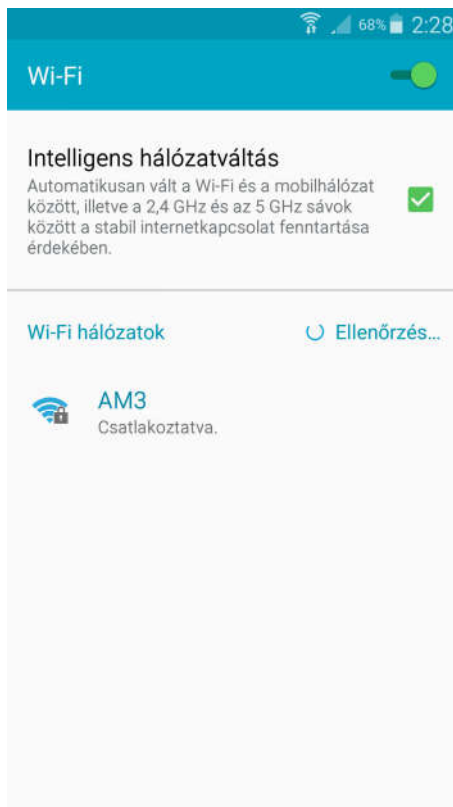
68% 2:28

Wi-Fi

Intelligens hálózatváltás
Automatikusan vált a Wi-Fi és a mobilhálózat között, illetve a 2,4 GHz és az 5 GHz sávok között a stabil internetkapcsolat fenntartása érdekében.

Wi-Fi hálózatok
Ellenőrzés...

AM3
Csatlakoztatva.